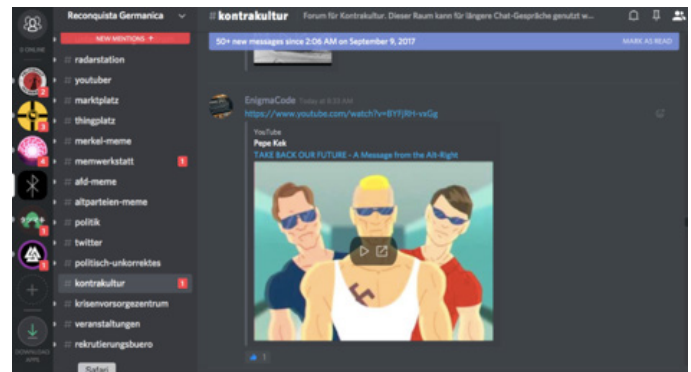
0 ONLINE

Reconquista Germanica

NEW MENTIONS

# radarstation
# youtuber
# marktplatz
# thingplatz
# merkel-meme
# memwerkstatt 1
# afd-meme
# altparteien-meme
# politik
# twitter
# politisch-unkorrektes
# kontrakultur 1
# krisenvorsorgezentrum
# veranstaltungen
# rekrutierungsbuero

DOWNLOAD APPS

Safari

# kontrakultur Forum für Kontrakultur. Dieser Raum kann für längere Chat-Gespräche genutzt w...

50+ new messages since 2:06 AM on September 9, 2017 MARK AS READ

EnigmaCode Today at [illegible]
https://www.youtube.com/watch?v=BYTjRH-vxGg

YouTube
Pepe Kek
TAKE BACK OUR FUTURE - A Message from the Alt-Right

1